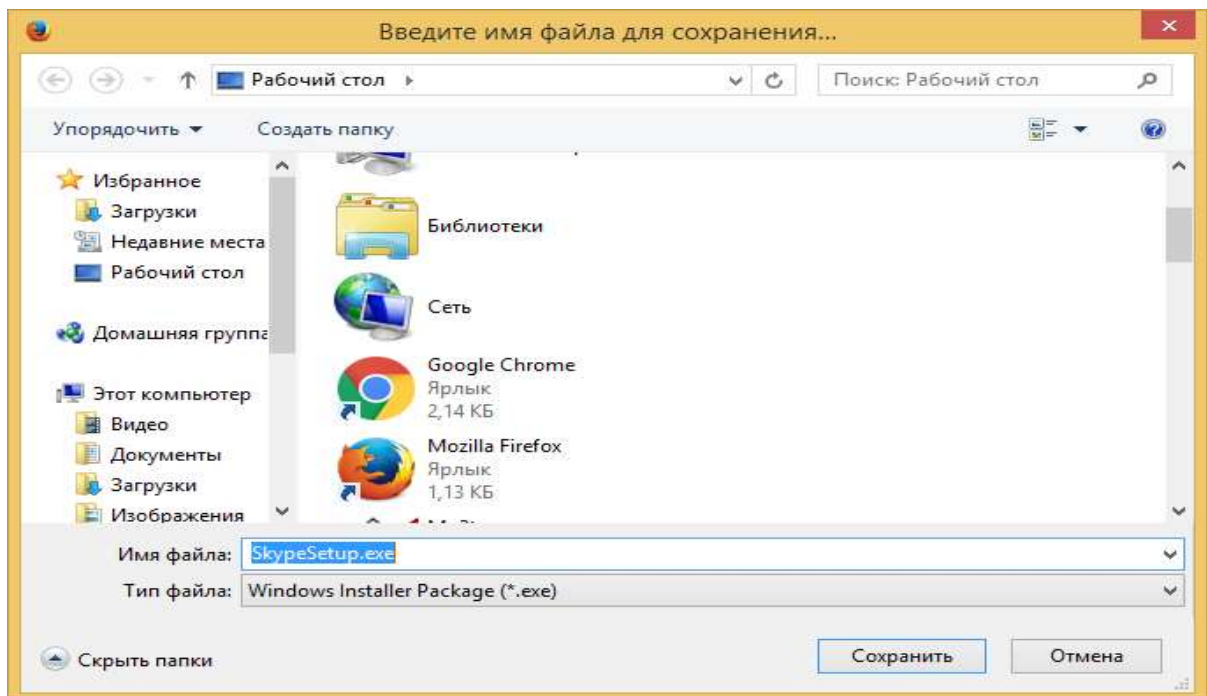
Введите имя файла для сохранения...

Рабочий стол ▸

Поиск: Рабочий стол

Упорядочить ▾ Создать папку

Избранное
Загрузки
Недавние места
Рабочий стол

Домашняя группа

Этот компьютер
Видео
Документы
Загрузки
Изображения

Библиотеки

Сеть

Google Chrome
Ярлык
2,14 КБ

Mozilla Firefox
Ярлык
1,13 КБ

Имя файла: SkypeSetup.exe
Тип файла: Windows Installer Package (*.exe)

Скрыть папки

Сохранить Отмена